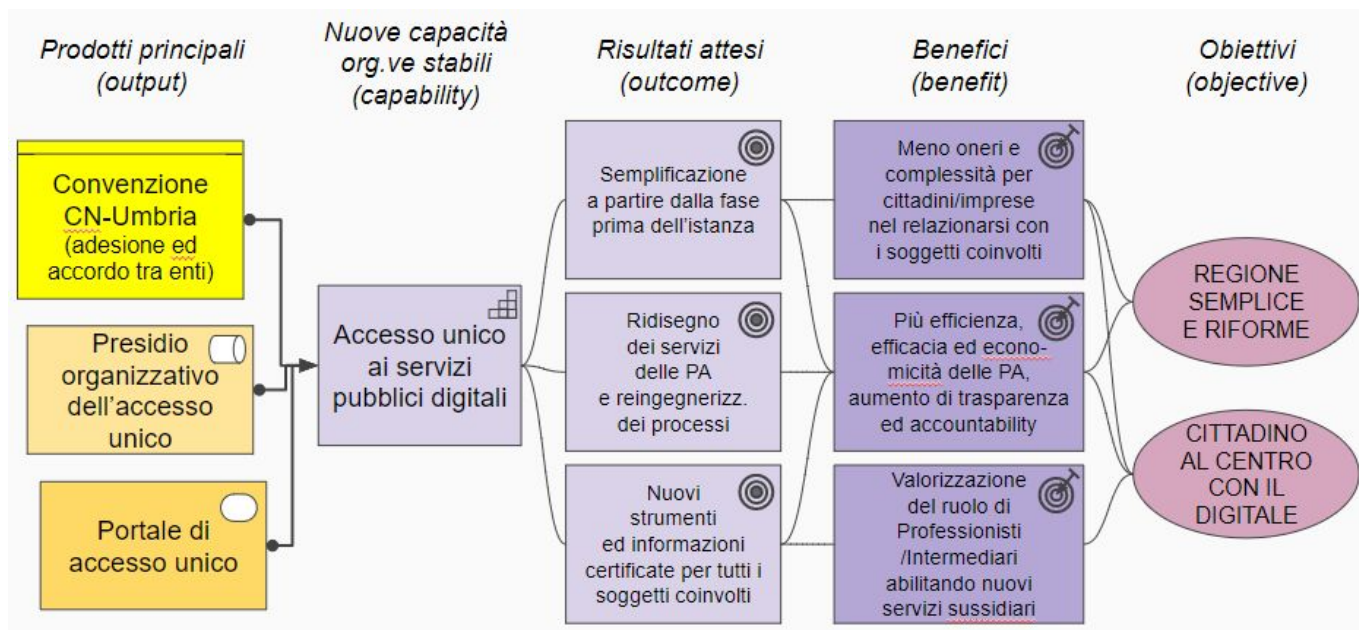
Prodotti principali (output)

Nuove capacità org.ve stabili (capability)

Risultati attesi (outcome)

Benefici (benefit)

Obiettivi (objective)

Convenzione CN-Umbria (adesione ed accordo tra enti)

Presidio organizzativo dell'accesso unico

Portale di accesso unico

Accesso unico ai servizi pubblici digitali

Semplificazione a partire dalla fase prima dell'istanza

Ridisegno dei servizi delle PA e reingegnerizz. dei processi

Nuovi strumenti ed informazioni certificate per tutti i soggetti coinvolti

Meno oneri e complessità per cittadini/imprese nel relazionarsi con i soggetti coinvolti

Più efficienza, efficacia ed economicità delle PA, aumento di trasparenza ed accountability

Valorizzazione del ruolo di Professionisti /Intermediari abilitando nuovi servizi sussidiari

REGIONE SEMPLICE E RIFORME

CITTADINO AL CENTRO CON IL DIGITALE